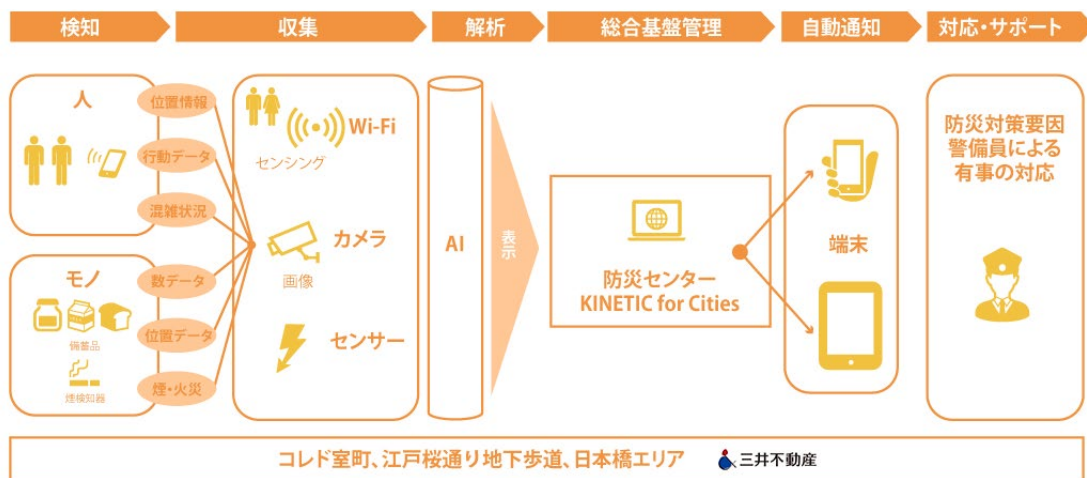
検知

収集

解析

総合基盤管理

自動通知

対応・サポート

人

位置情報

行動データ

混雑状況

モノ

備蓄品

煙検知器

数データ

位置データ

煙・火災

Wi-Fi

センシング

カメラ

画像

センサー

AI

表示

防災センター
KINETIC for Cities

端末

防災対策要因
警備員による
有事の対応

コレド室町、江戸桜通り地下歩道、日本橋エリア

三井不動産